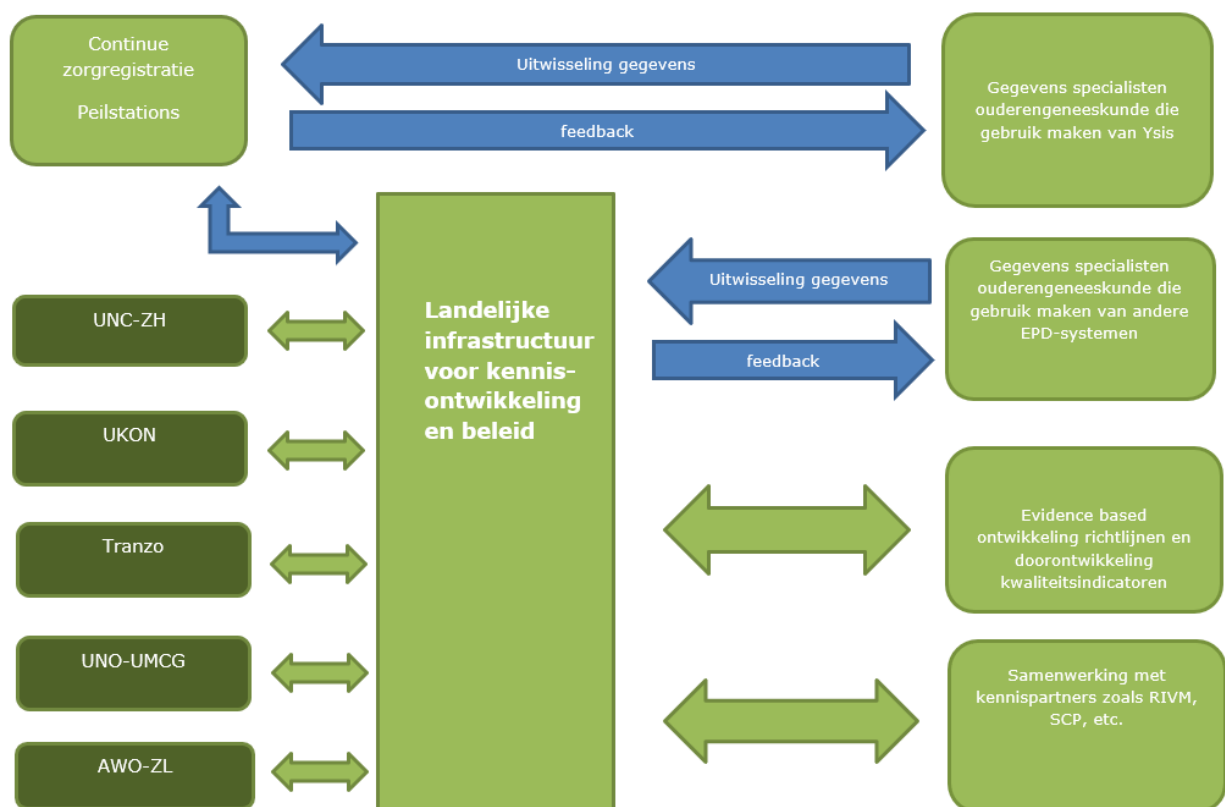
Continue zorgregistratie

Peilstations

Uitwisseling gegevens

feedback

Gegevens specialisten ouderengeneeskunde die gebruik maken van Ysis

Landelijke infrastructuur voor kennisontwikkeling en beleid

Uitwisseling gegevens

feedback

Gegevens specialisten ouderengeneeskunde die gebruik maken van andere EPD-systemen

UNC-ZH

UKON

Tranzo

UNO-UMCG

AWO-ZL

Evidence based ontwikkeling richtlijnen en doorontwikkeling kwaliteitsindicatoren

Samenwerking met kennispartners zoals RIVM, SCP, etc.